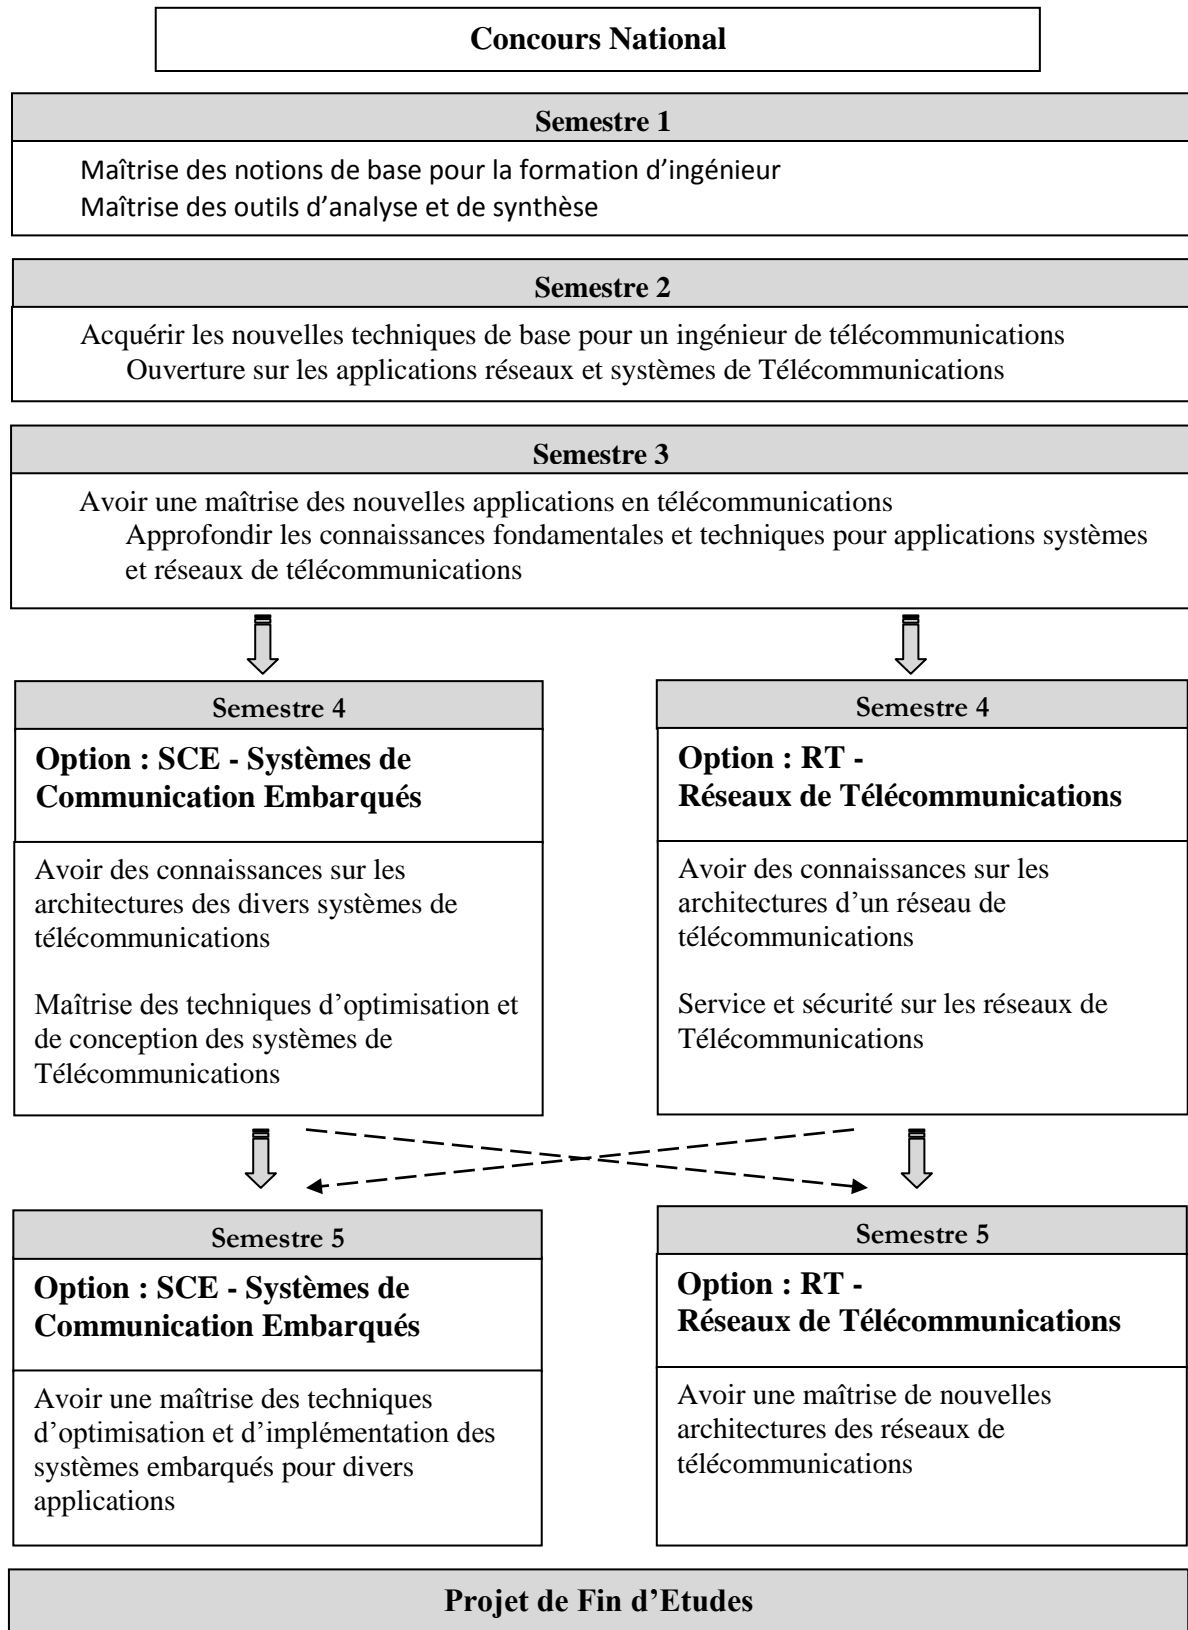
Concours National

Semestre 1

Maîtrise des notions de base pour la formation d'ingénieur
Maîtrise des outils d'analyse et de synthèse

Semestre 2

Acquérir les nouvelles techniques de base pour un ingénieur de télécommunications
Ouverture sur les applications réseaux et systèmes de Télécommunications

Semestre 3

Avoir une maîtrise des nouvelles applications en télécommunications
Approfondir les connaissances fondamentales et techniques pour applications systèmes et réseaux de télécommunications

Semestre 4

Option : SCE - Systèmes de Communication Embarqués

Avoir des connaissances sur les architectures des divers systèmes de télécommunications

Maîtrise des techniques d'optimisation et de conception des systèmes de Télécommunications

Semestre 4

Option : RT - Réseaux de Télécommunications

Avoir des connaissances sur les architectures d'un réseau de télécommunications

Service et sécurité sur les réseaux de Télécommunications

Semestre 5

Option : SCE - Systèmes de Communication Embarqués

Avoir une maîtrise des techniques d'optimisation et d'implémentation des systèmes embarqués pour divers applications

Semestre 5

Option : RT - Réseaux de Télécommunications

Avoir une maîtrise de nouvelles architectures des réseaux de télécommunications

Projet de Fin d'Etudes